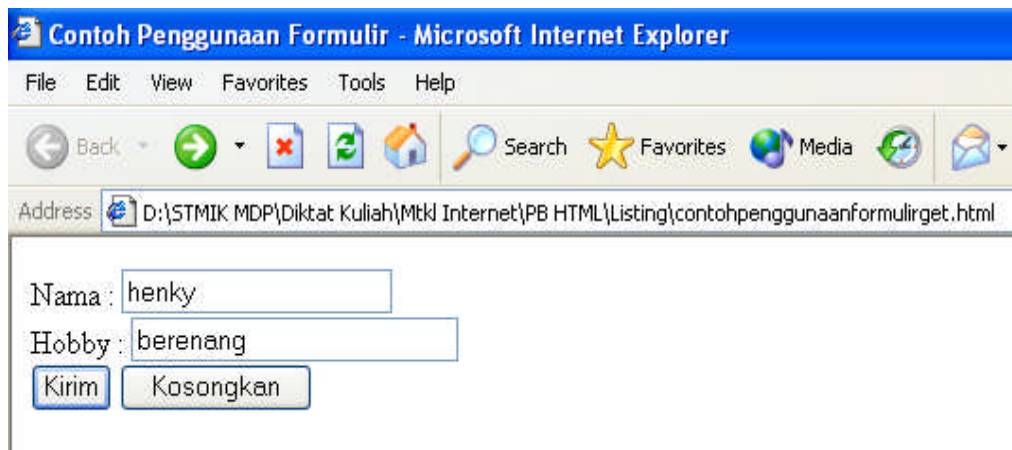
Contoh Penggunaan Formulir - Microsoft Internet Explorer

File Edit View Favorites Tools Help

Back Search Favorites Media

Address D:\STMIK MDP\Diktat Kuliah\Mtkl Internet\PB HTML\Listing\contohpenggunaanformulirget.html

Nama : henky

Hobby : berenang

Kirim Kosongkan